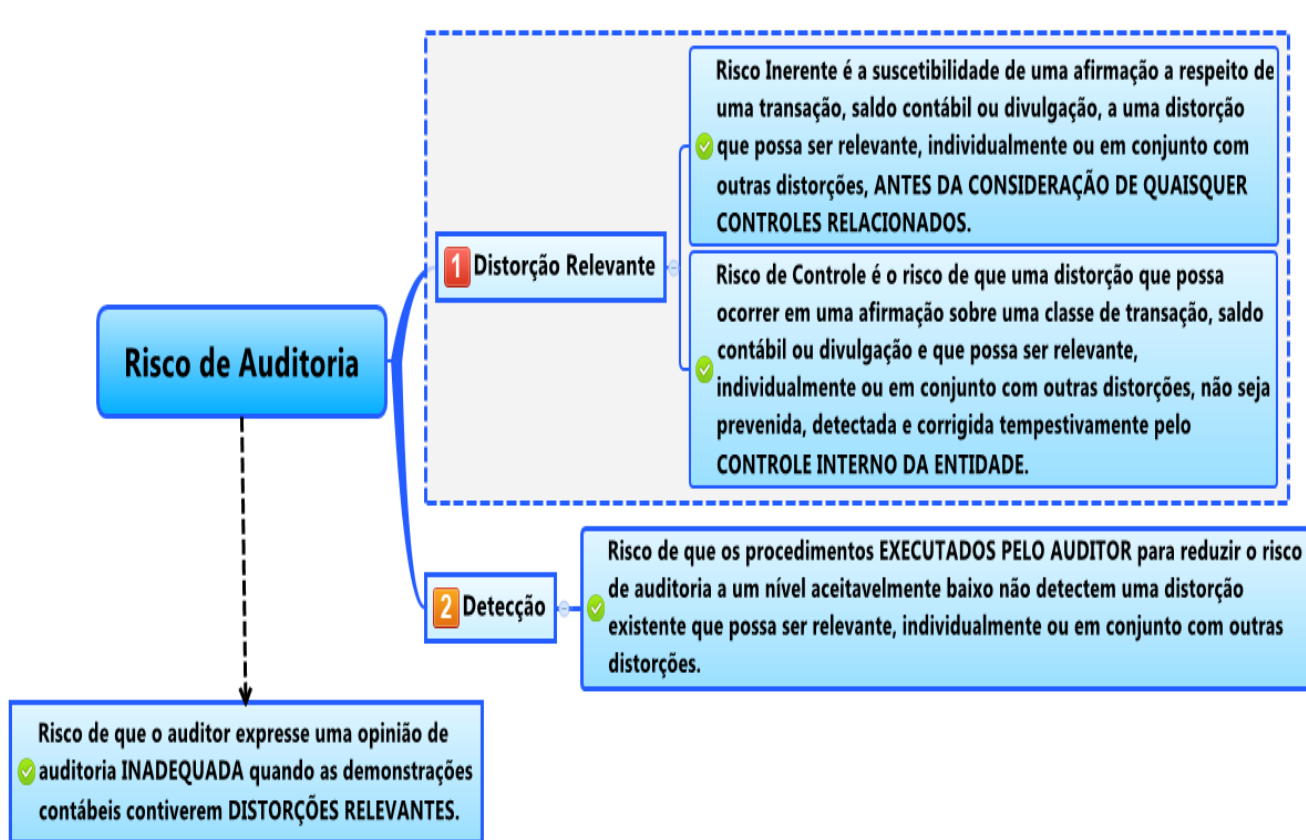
Risco de Auditoria

1 Distorção Relevante

Risco Inerente é a suscetibilidade de uma afirmação a respeito de uma transação, saldo contábil ou divulgação, a uma distorção que possa ser relevante, individualmente ou em conjunto com outras distorções, ANTES DA CONSIDERAÇÃO DE QUAISQUER CONTROLES RELACIONADOS.

Risco de Controle é o risco de que uma distorção que possa ocorrer em uma afirmação sobre uma classe de transação, saldo contábil ou divulgação e que possa ser relevante, individualmente ou em conjunto com outras distorções, não seja prevenida, detectada e corrigida tempestivamente pelo CONTROLE INTERNO DA ENTIDADE.

2 Detecção

Risco de que os procedimentos EXECUTADOS PELO AUDITOR para reduzir o risco de auditoria a um nível aceitavelmente baixo não detectem uma distorção existente que possa ser relevante, individualmente ou em conjunto com outras distorções.

Risco de que o auditor expresse uma opinião de auditoria INADEQUADA quando as demonstrações contábeis contiverem DISTORÇÕES RELEVANTES.